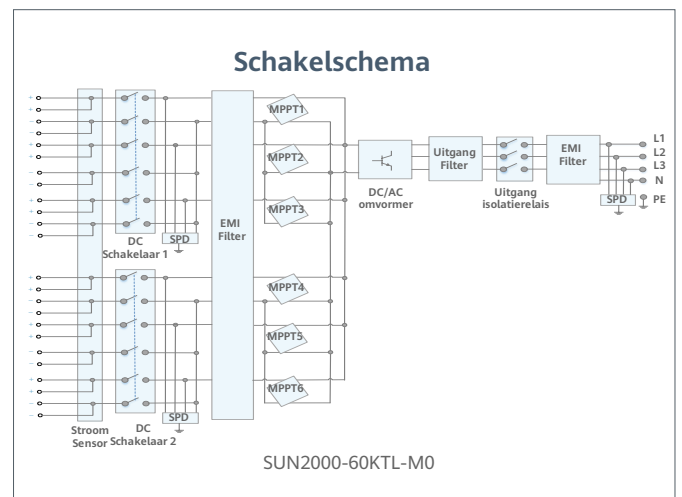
Schakelschema

DC Schakelaar 1

SPD

EMI Filter

MPPT1

MPPT2

MPPT3

MPPT4

MPPT5

MPPT6

DC/AC omvormer

Uitgang Filter

Uitgang isolatierelais

EMI Filter

SPD

L1

L2

L3

N

PE

Stroom Sensor

DC Schakelaar 2

SPD

SUN2000-60KTL-M0